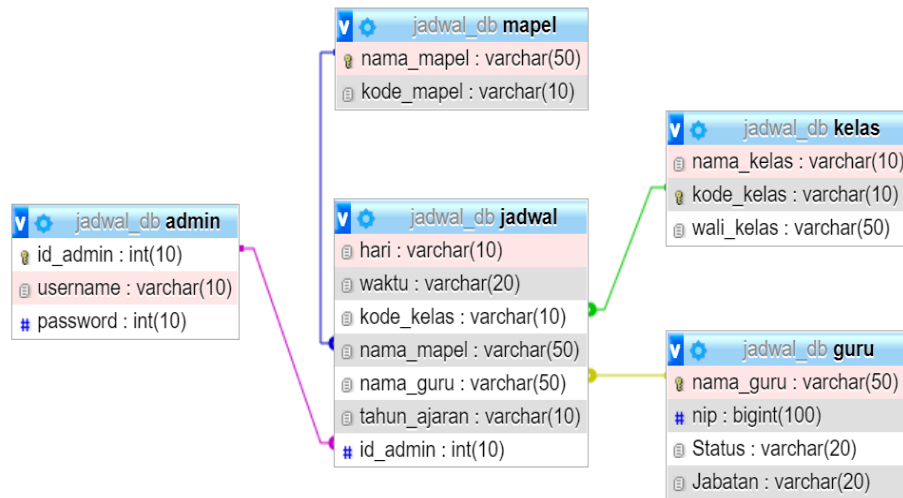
jadwal_db mapel
nama_mapel : varchar(50)
kode_mapel : varchar(10)

jadwal_db kelas
nama_kelas : varchar(10)
kode_kelas : varchar(10)
wali_kelas : varchar(50)

jadwal_db admin
id_admin : int(10)
username : varchar(10)
password : int(10)

jadwal_db jadwal
hari : varchar(10)
waktu : varchar(20)
kode_kelas : varchar(10)
nama_mapel : varchar(50)
nama_guru : varchar(50)
tahun_ajaran : varchar(10)
id_admin : int(10)

jadwal_db guru
nama_guru : varchar(50)
nip : bigint(100)
Status : varchar(20)
Jabatan : varchar(20)